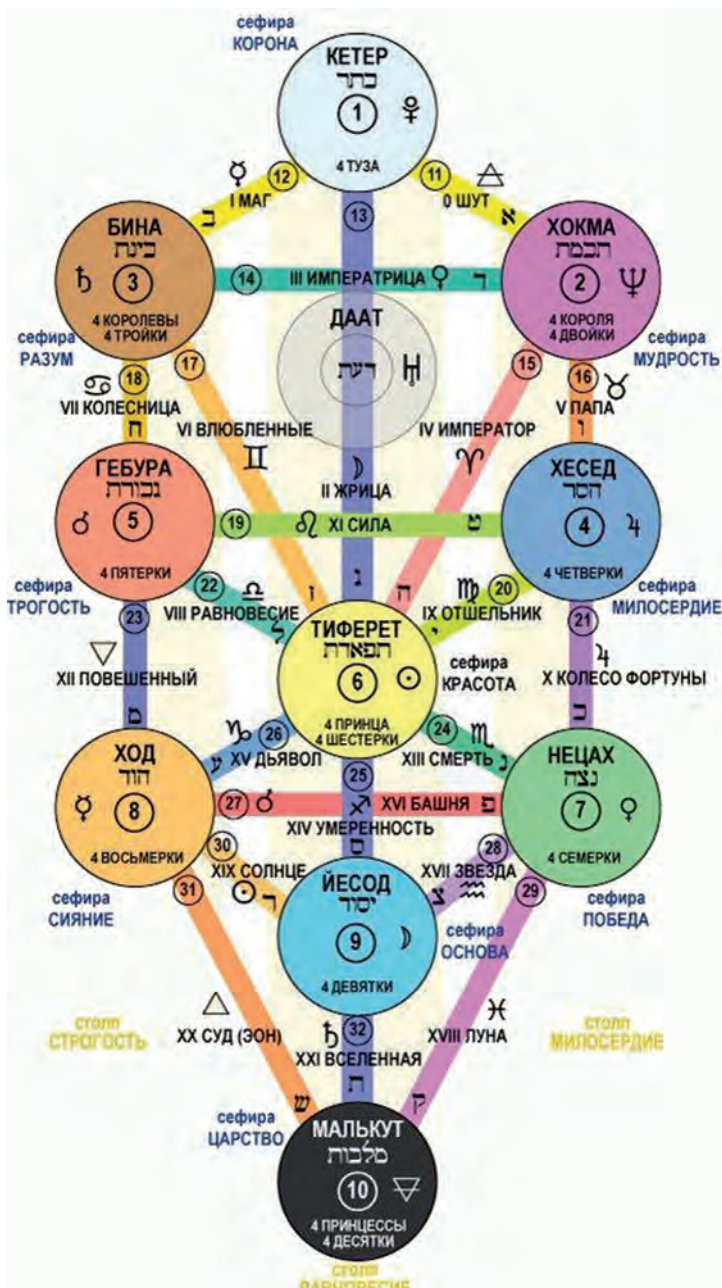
сефира
КОРОНА

КЕТЕР
כתר
1 ♇
4 ТУЗА

☿ 12
I МАГ
ב

11 ♒
0 ШУТ
א

13

БИНА
בינה
♄ 3
4 КОРОЛЕВЫ
4 ТРОЙКИ

14 III ИМПЕРАТРИЦА ♀ ד

ХОКМА
חכמה
2 ♆
4 КОРОЛЯ
4 ДВОЙКИ

сефира
РАЗУМ

ДААТ
דעת ♅

сефира
МУДРОСТЬ

♋ 18
VII КОЛЕСНИЦА
ח

17
VI ВЛЮБЛЕННЫЕ
♊

15
IV ИМПЕРАТОР
♈

16 ♉
V ПАПА
ו

☽
II ЖРИЦА

ГЕБУРА
גבורה
♂ 5
4 ПЯТЕРКИ

19 ♌ XI СИЛА ט

ХЕСЕД
חסד
4 ♃
4 ЧЕТВЕРКИ

сефира
ТРОГОСТЬ

22 ♎
VIII РАВНОВЕСИЕ
ל

ז
ג
ה

♍ 20
IX ОТШЕЛЬНИК
י

сефира
МИЛОСЕРДИЕ

23

21

▽
XII ПОВЕШЕННЫЙ
מ

ТИФЕРЕТ
תפארת
6 ☉
4 ПРИНЦА
4 ШЕСТЕРКИ

сефира
КРАСОТА

♃
X КОЛЕСО ФОРТУНЫ
כ

ХОД
הוד
☿ 8
4 ВОСЬМЕРКИ

♑ 26
XV ДЬЯВОЛ
ע

25

24 ♏
XIII СМЕРТЬ
נ

НЕЦАХ
נצח
7 ♀
4 СЕМЕРКИ

27 ♂
♐
XVI БАШНЯ פ

XIV УМЕРЕННОСТЬ
ס

30
XIX СОЛНЦЕ
☉ ר

28
XVII ЗВЕЗДА
צ ♒

сефира
СИЯНИЕ

31

ЙЕСОД
יסוד
9 ☽
4 ДЕВЯТКИ

сефира
ОСНОВА

29

сефира
ПОБЕДА

△
XX СУД (ЭОН)

столп
СТРОГОСТЬ

♄ 32
XXI ВСЕЛЕННАЯ
ת

♓
XVIII ЛУНА
ק

столп
МИЛОСЕРДИЕ

сефира
ЦАРСТВО
ש

МАЛЬКУТ
מלכות
10 🜃
4 ПРИНЦЕССЫ
4 ДЕСЯТКИ

столп
РАВНОВЕСИЕ